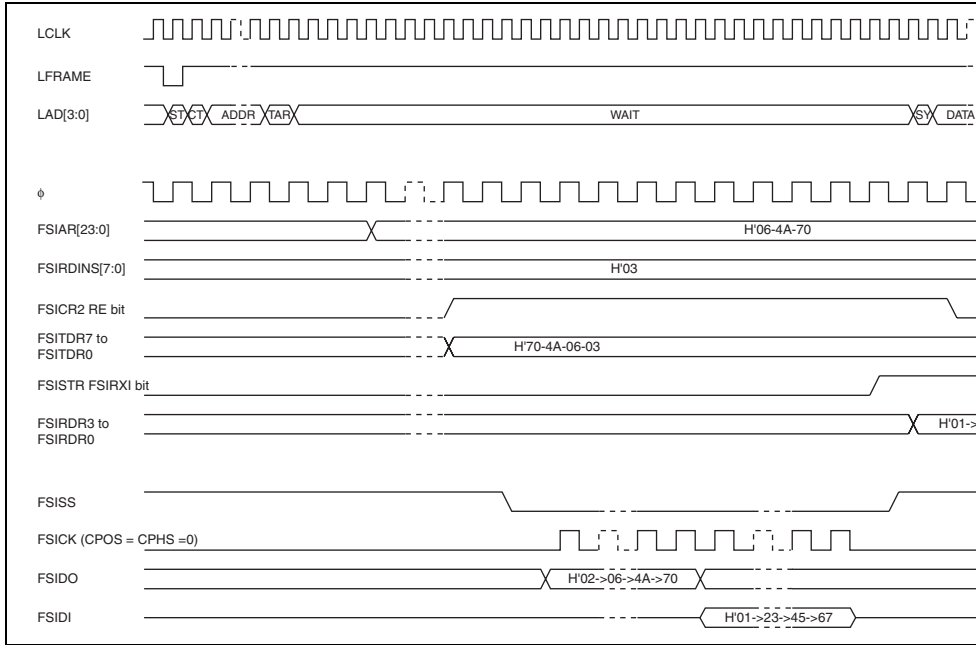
LCLK

LFRAME

LAD[3:0]

ST CT ADDR TAR WAIT SY DATA

ϕ

FSIAR[23:0]

H'06-4A-70

FSIRDINS[7:0]

H'03

FSICR2 RE bit

FSITDR7 to FSITDR0

H'70-4A-06-03

FSISTR FSIRXI bit

FSIRDR3 to FSIRDR0

H'01->

FSISS

FSICK (CPOS = CPHS =0)

FSIDO

H'02->06->4A->70

FSIDI

H'01->23->45->67